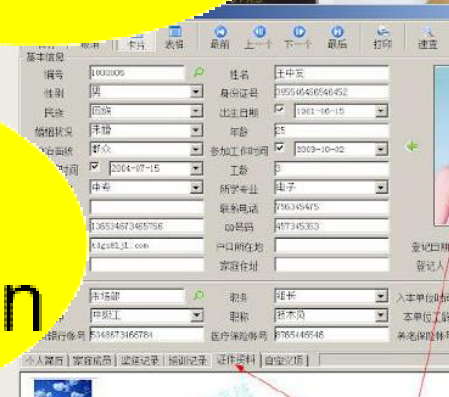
卡片 表格 最前 上一个 下一个 最后 打印 速查

基本信息

编号 1000005
姓名 王中发
性别 男
身份证号 355546456546452
民族 回族
出生日期 1981-05-15
婚姻状况 未婚
年龄 25
面貌 群众
参加工作时间 2003-10-02
时间 2004-07-15
工龄 3
中专
所学专业 电子
联系电话 756345475
13653467465756
QQ号码 457345353
tiges83_1t.com
户口所在地
家庭住址
登记日期
登记人
n
市场部
职务 组长
中级工
职称 技术员
银行账号 5346673466784
医疗保险帐号 87654465456
入事单位时间
本单位工龄
养老保险帐号
个人简历 家庭成员 奖惩记录 培训记录 证件资料 自定义项